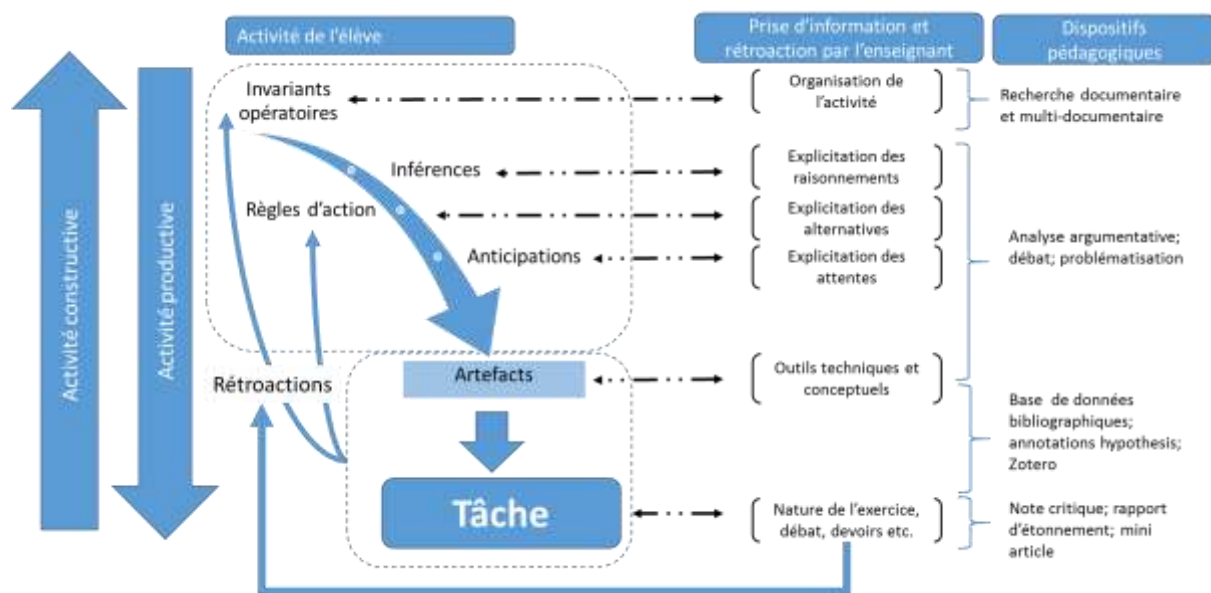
Activité de l'élève

Prise d'information et rétroaction par l'enseignant

Dispositifs pédagogiques

Activité constructive

Activité productive

Invariants opératoires

Inférences

Règles d'action

Anticipations

Rétroactions

Artefacts

Tâche

Organisation de l'activité

Explicitation des raisonnements

Explicitation des alternatives

Explicitation des attentes

Outils techniques et conceptuels

Nature de l'exercice, débat, devoirs etc.

Recherche documentaire et multi-documentaire

Analyse argumentative; débat; problématisation

Base de données bibliographiques; annotations hypothesis; Zotero

Note critique; rapport d'étonnement; mini article